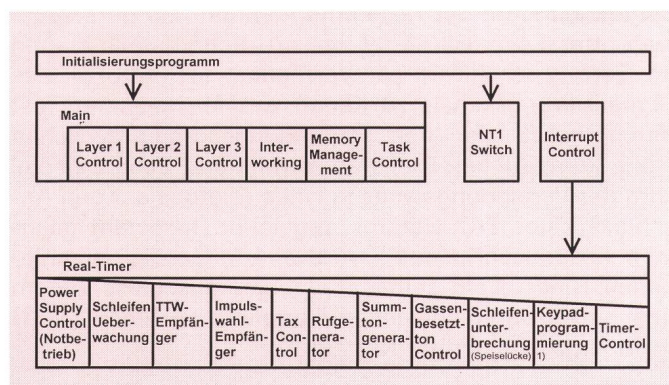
Initialisierungsprogramm

Main

Layer 1 Control

Layer 2 Control

Layer 3 Control

Interworking

Memory Management

Task Control

NT1 Switch

Interrupt Control

Real-Timer

Power Supply Control (Notbetrieb)

Schleifen Ueberwachung

TTW-Empfänger

Impulswahl-Empfänger

Tax Control

Rufgenerator

Summtongenerator

Gassenbesetztton Control

Schleifenunterbrechung (Speiselücke)

Keypadprogrammierung 1)

Timer-Control